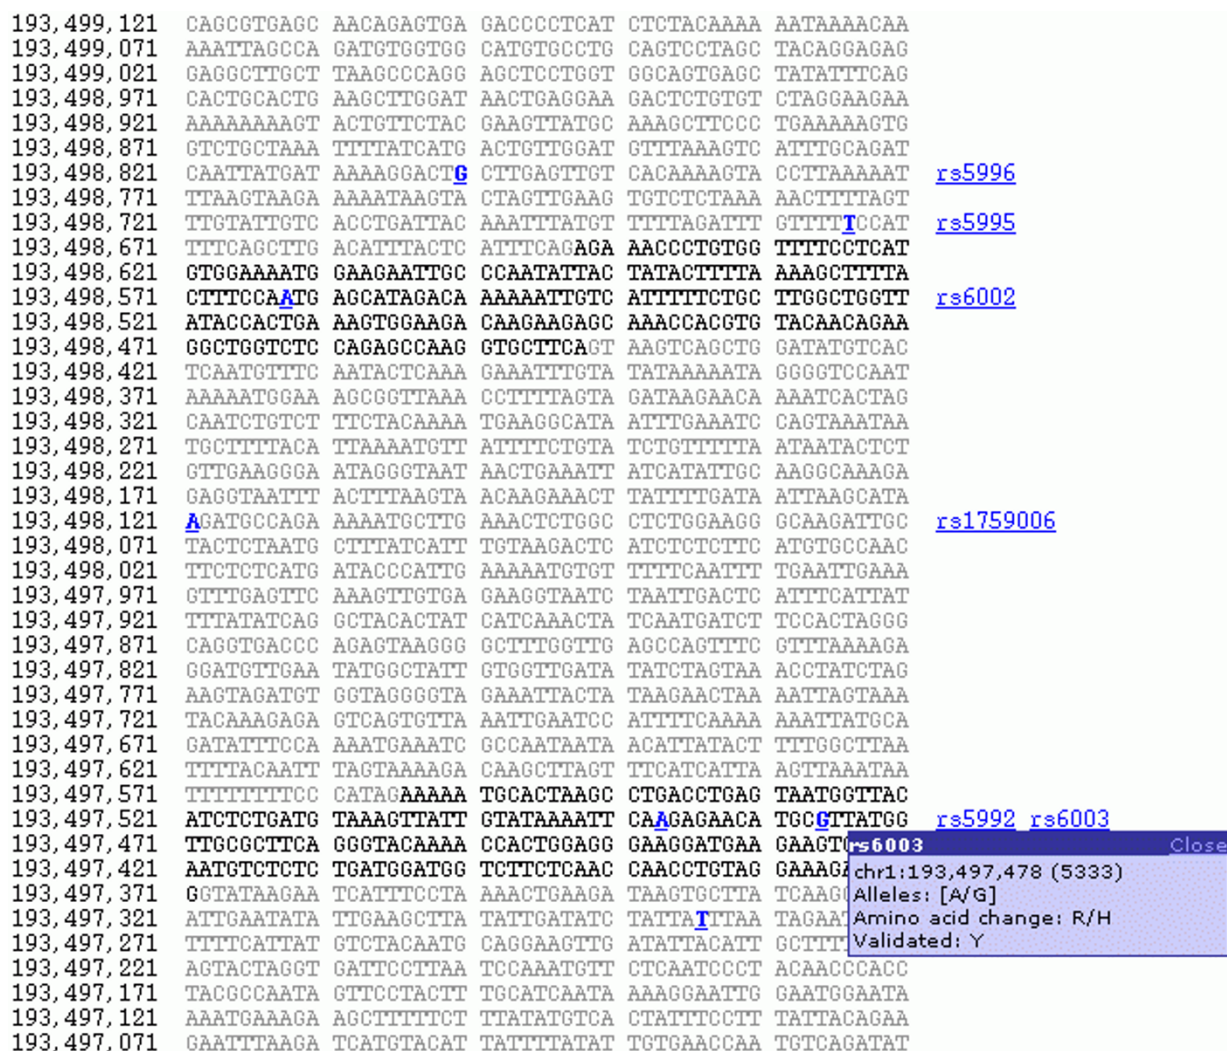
193,499,121 CAGCGTGAGC AACAGAGTGA GACCCCTCAT CTCTACAAAA AATAAAACAA
193,499,071 AAATTAGCCA GATGTGGTGG CATGTGCCTG CAGTCCTAGC TACAGGAGAG
193,499,021 GAGGCTTGCT TAAGCCCAGG AGCTCCTGGT GGCAGTGAGC TATATTTCAG
193,498,971 CACTGCACTG AAGCTTGGAT AACTGAGGAA GACTCTGTGT CTAGGAAGAA
193,498,921 AAAAAAAAGT ACTGTTCTAC GAAGTTATGC AAAGCTTCCC TGAAAAAGTG
193,498,871 GTCTGCTAAA TTTTATCATG ACTGTTGGAT GTTTAAAGTC ATTTGCAGAT
193,498,821 CAATTATGAT AAAAGGACTG CTTGAGTTGT CACAAAAGTA CCTTAAAAAT rs5996
193,498,771 TTAAGTAAGA AAAATAAGTA CTAGTTGAAG TGTCTCTAAA AACTTTTAGT
193,498,721 TTGTATTGTC ACCTGATTAC AAATTTATGT TTTTAGATTT GTTTTTCCAT rs5995
193,498,671 TTTCAGCTTG ACATTTACTC ATTTCAGAGA AACCCTGTGG TTTTCCTCAT
193,498,621 GTGGAAAATG GAAGAATTGC CCAATATTAC TATACTTTTA AAAGCTTTTA
193,498,571 CTTTCCAATG AGCATAGACA AAAAAATTGTC ATTTTTCTGC TTGGCTGGTT rs6002
193,498,521 ATACCACTGA AAGTGGAAGA CAAGAAGAGC AAACCACGTG TACAACAGAA
193,498,471 GGCTGGTCTC CAGAGCCAAG GTGCTTCAGT AAGTCAGCTG GATATGTCAC
193,498,421 TCAATGTTTC AATACTCAAA GAAATTTGTA TATAAAAATA GGGGTCCAAT
193,498,371 AAAAATGGAA AGCGGTTAAA CCTTTTAGTA GATAAGAACA AAATCACTAG
193,498,321 CAATCTGTCT TTCTACAAAA TGAAGGCATA ATTTGAAATC CAGTAAATAA
193,498,271 TGCTTTTACA TTAAAATGTT ATTTTCTGTA TCTGTTTTTA ATAATACTCT
193,498,221 GTTGAAGGGA ATAGGGTAAT AACTGAAATT ATCATATTGC AAGGCAAAGA
193,498,171 GAGGTAATTT ACTTTAAGTA ACAAGAAACT TATTTTGATA ATTAAGCATA
193,498,121 AGATGCCAGA AAAATGCTTG AAACTCTGGC CTCTGGAAGG GCAAGATTGC rs1759006
193,498,071 TACTCTAATG CTTTATCATT TGTAAGACTC ATCTCTCTTC ATGTGCCAAC
193,498,021 TTCTCTCATG ATACCCATTG AAAAATGTGT TTTTCAATTT TGAATTGAAA
193,497,971 GTTTGAGTTC AAAGTTGTGA GAAGGTAATC TAATTGACTC ATTTCATTAT
193,497,921 TTTATATCAG GCTACACTAT CATCAAACTA TCAATGATCT TCCACTAGGG
193,497,871 CAGGTGACCC AGAGTAAGGG GCTTTGGTTG AGCCAGTTTC GTTTAAAAGA
193,497,821 GGATGTTGAA TATGGCTATT GTGGTTGATA TATCTAGTAA ACCTATCTAG
193,497,771 AAGTAGATGT GGTAGGGGTA GAAATTACTA TAAGAACTAA AATTAGTAAA
193,497,721 TACAAAGAGA GTCAGTGTTA AATTGAATCC ATTTTCAAAA AAATTATGCA
193,497,671 GATATTTCCA AAATGAAATC GCCAATAATA ACATTATACT TTTGGCTTAA
193,497,621 TTTTACAATT TAGTAAAAGA CAAGCTTAGT TTCATCATTA AGTTAAATAA
193,497,571 TTTTTTTTCC CATAGAAAAA TGCACTAAGC CTGACCTGAG TAATGGTTAC
193,497,521 ATCTCTGATG TAAAGTTATT GTATAAAATT CAAGAGAACA TGCGTTATGG rs5992 rs6003
193,497,471 TTGCGCTTCA GGGTACAAAA CCACTGGAGG GAAGGATGAA GAAGT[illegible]
193,497,421 AATGTCTCTC TGATGGATGG TCTTCTCAAC CAACCTGTAG GAAAG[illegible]
193,497,371 GGTATAAGAA TCATTTCCTA AAACTGAAGA TAAGTGCTTA TCAAG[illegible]
193,497,321 ATTGAATATA TTGAAGCTTA TATTGATATC TATTATTTAA TAGAA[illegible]
193,497,271 TTTTCATTAT GTCTACAATG CAGGAAGTTG ATATTACATT GCTTT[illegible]
193,497,221 AGTACTAGGT GATTCCTTAA TCCAAATGTT CTCAATCCCT ACAACCCACC
193,497,171 TACGCCAATA GTTCCTACTT TGCATCAATA AAAGGAATTG GAATGGAATA
193,497,121 AAATGAAAGA AGCTTTTTCT TTATATGTCA CTATTTCCTT TATTACAGAA
193,497,071 GAATTTAAGA TCATGTACAT TATTTTATAT TGTGAACCAA TGTCAGATAT

rs6003 Close
chr1:193,497,478 (5333)
Alleles: [A/G]
Amino acid change: R/H
Validated: Y